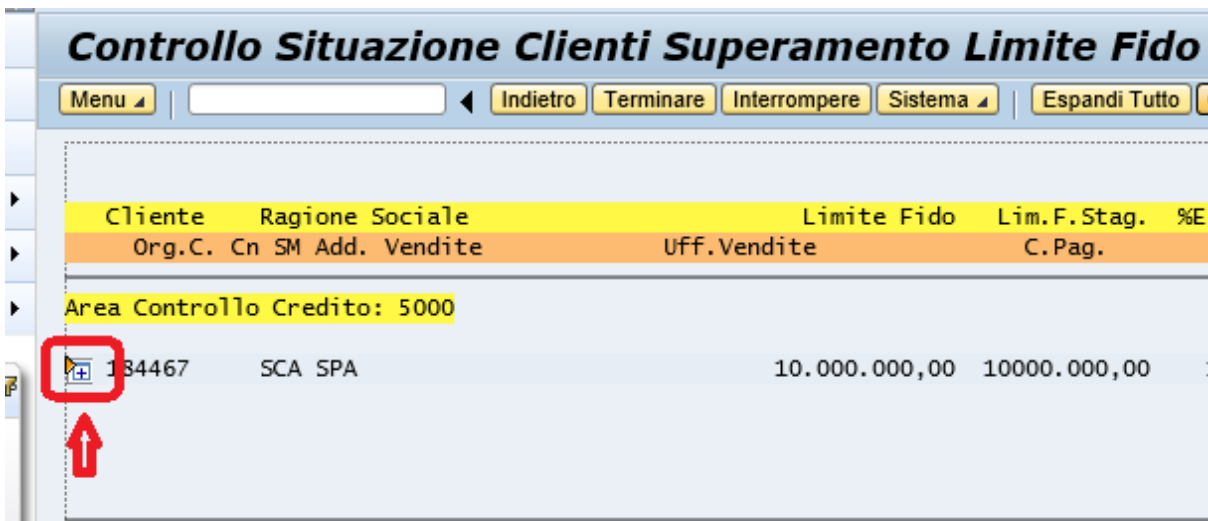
Controllo Situazione Clienti Superamento Limite Fido

Menu | Indietro | Terminare | Interrompere | Sistema | Espandi Tutto

Cliente Ragione Sociale Limite Fido Lim.F.Stag. %E
Org.C. Cn SM Add. Vendite Uff.Vendite C.Pag.

Area Controllo Credito: 5000

1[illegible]4467 SCA SPA 10.000.000,00 10000.000,00